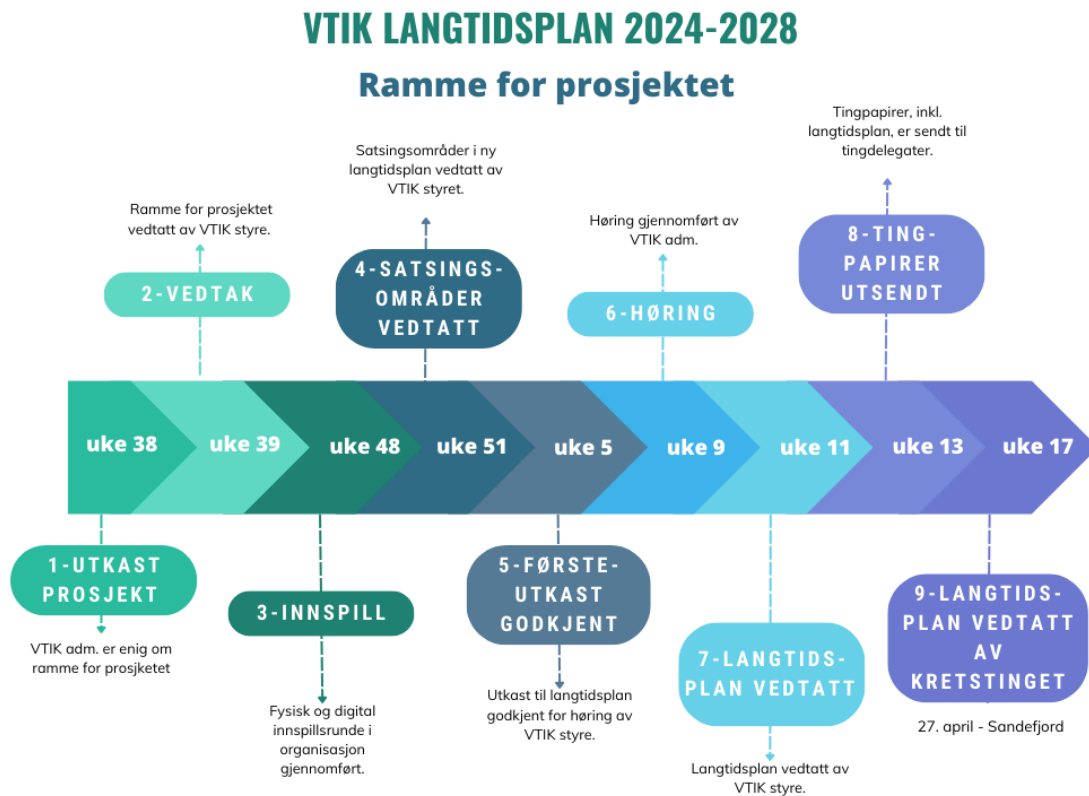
VTIK LANGTIDSPLAN 2024-2028

Ramme for prosjektet

Ramme for prosjektet vedtatt av VTIK styre.

2-VEDTAK

Satsingsområder i ny langtidsplan vedtatt av VTIK styret.

4-SATSINGSOMRÅDER VEDTATT

Høring gjennomført av VTIK adm.

6-HØRING

Tingpapirer, inkl. langtidsplan, er sendt til tingdelegater.

8-TINGPAPIRER UTSENDT

uke 38

uke 39

uke 48

uke 51

uke 5

uke 9

uke 11

uke 13

uke 17

1-UTKAST PROSJEKT

VTIK adm. er enig om ramme for prosjketet

3-INNSPILL

Fysisk og digital innspillsrunde i organisasjon gjennomført.

5-FØRSTE-UTKAST GODKJENT

Utkast til langtidsplan godkjent for høring av VTIK styre.

7-LANGTIDSPLAN VEDTATT

Langtidsplan vedtatt av VTIK styre.

9-LANGTIDSPLAN VEDTATT AV KRETSTINGET

27. april - Sandefjord